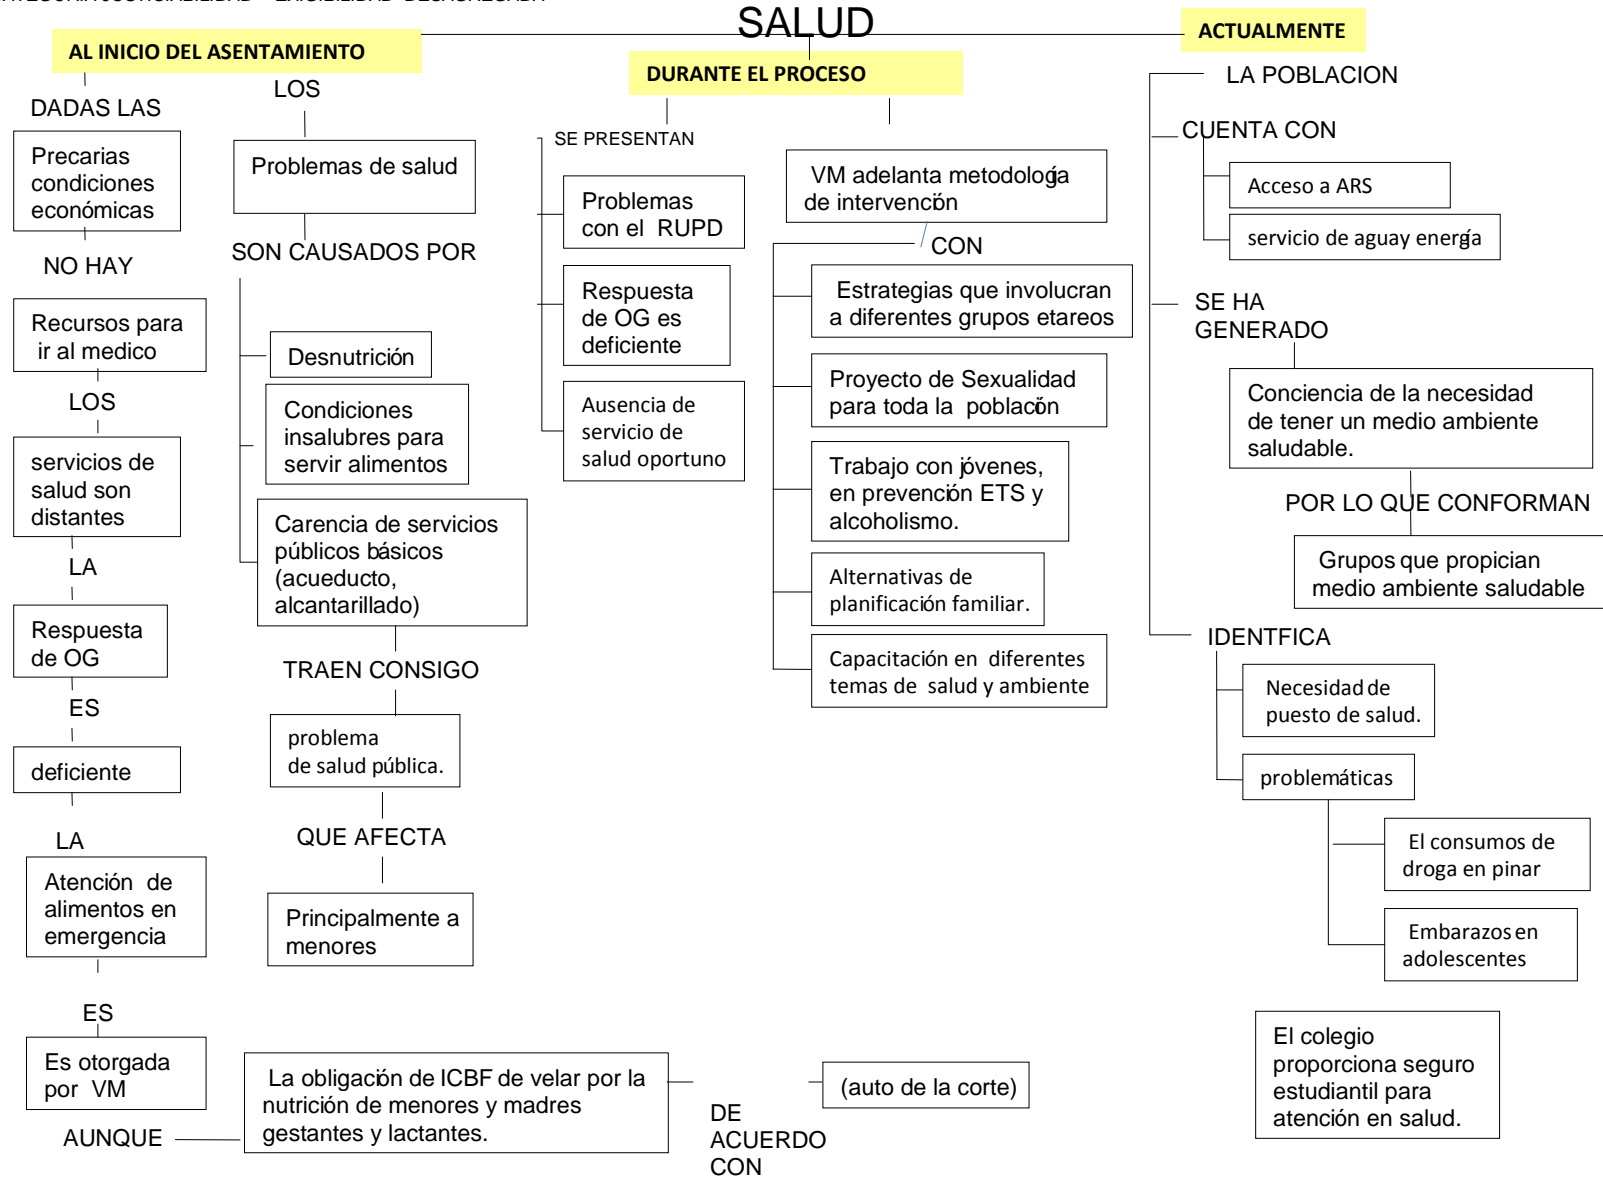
SALUD

AL INICIO DEL ASENTAMIENTO

DADAS LAS

Precarias condiciones económicas

NO HAY

Recursos para ir al medico

LOS

servicios de salud son distantes

LA

Respuesta de OG

ES

deficiente

LA

Atención de alimentos en emergencia

ES

Es otorgada por VM

AUNQUE

La obligación de ICBF de velar por la nutrición de menores y madres gestantes y lactantes.

DE ACUERDO CON

(auto de la corte)

LOS

Problemas de salud

SON CAUSADOS POR

Desnutrición

Condiciones insalubres para servir alimentos

Carencia de servicios públicos básicos (acueducto, alcantarillado)

TRAEN CONSIGO

problema de salud pública.

QUE AFECTA

Principalmente a menores

DURANTE EL PROCESO

SE PRESENTAN

Problemas con el RUPD

Respuesta de OG es deficiente

Ausencia de servicio de salud oportuno

VM adelanta metodología de intervención

CON

Estrategias que involucran a diferentes grupos etareos

Proyecto de Sexualidad para toda la población

Trabajo con jóvenes, en prevención ETS y alcoholismo.

Alternativas de planificación familiar.

Capacitación en diferentes temas de salud y ambiente

ACTUALMENTE

LA POBLACION

CUENTA CON

Acceso a ARS

servicio de aguay energía

SE HA GENERADO

Conciencia de la necesidad de tener un medio ambiente saludable.

POR LO QUE CONFORMAN

Grupos que propician medio ambiente saludable

IDENTFICA

Necesidad de puesto de salud.

problemáticas

El consumos de droga en pinar

Embarazos en adolescentes

El colegio proporciona seguro estudiantil para atención en salud.